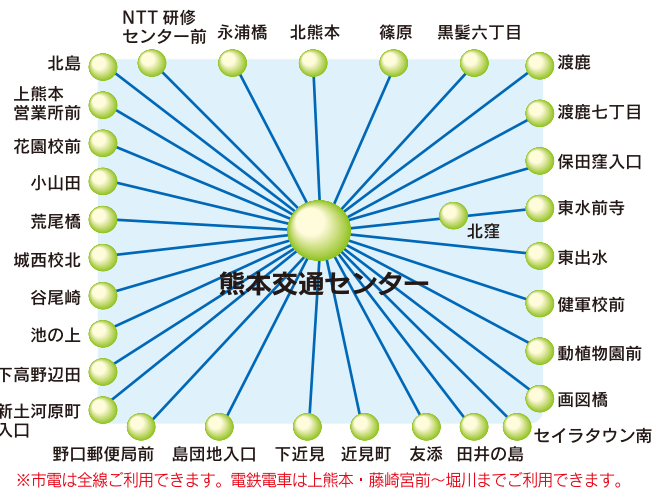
NTT 研修センター前
永浦橋
北熊本
篠原
黒髪六丁目
北島
渡鹿
上熊本営業所前
渡鹿七丁目
花園校前
保田窪入口
小山田
東水前寺
荒尾橋
北窪
城西校北
東出水
谷尾崎
健軍校前
池の上
熊本交通センター
動植物園前
下高野辺田
画図橋
新土河原町入口
セイラタウン南
野口郵便局前
島団地入口
下近見
近見町
友添
田井の島
※市電は全線ご利用できます。電鉄電車は上熊本・藤崎宮前〜堀川までご利用できます。